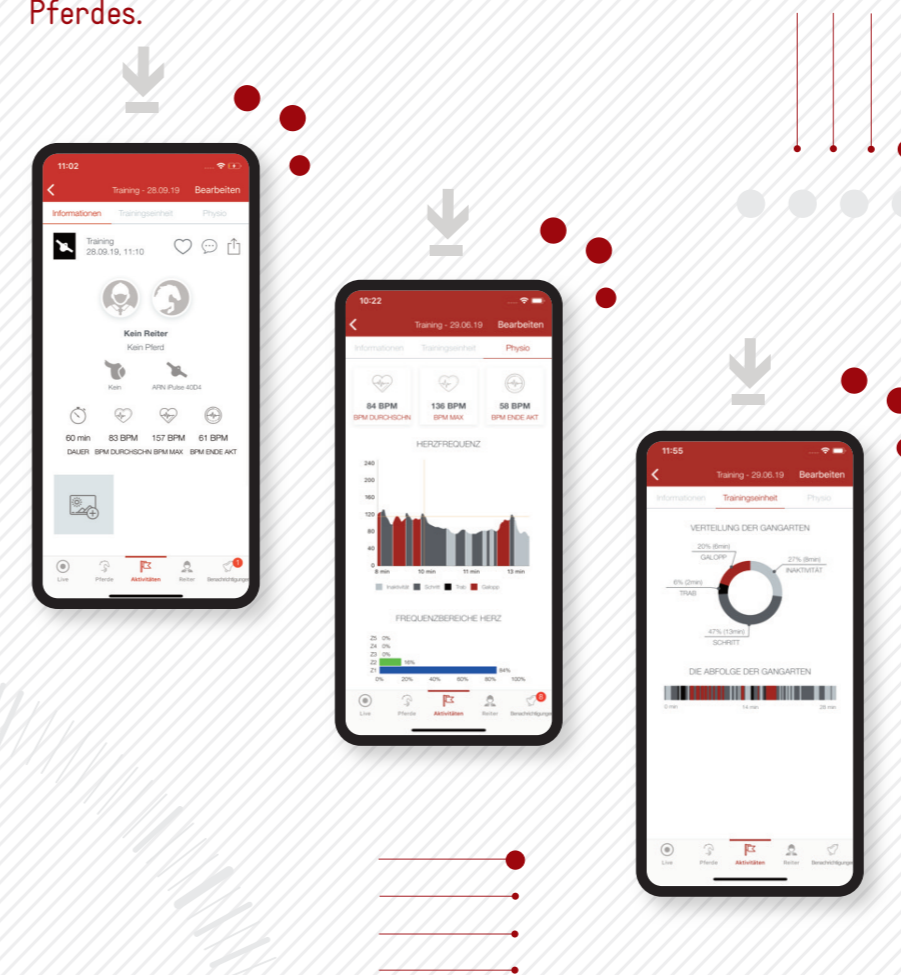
Pferdes.

11:02
Training - 28.09.19 Bearbeiten
Informationen Trainingseinheit Physio
Training
28.09.19, 11:10
Kein Reiter
Kein Pferd
Kein ARN iPulse 40D4
60 min DAUER
83 BPM BPM DURCHSCHN
157 BPM BPM MAX
61 BPM BPM ENDE AKT
Live Pferde Aktivitäten Reiter Benachrichtigungen

10:22
Training - 29.06.19 Bearbeiten
Informationen Trainingseinheit Physio
84 BPM BPM DURCHSCHN
136 BPM BPM MAX
58 BPM BPM ENDE AKT
HERZFREQUENZ
240
200
160
120
80
40
0
8 min 10 min 11 min 13 min
Inaktivität Schritt Trab Galopp
FREQUENZBEREICHE HERZ
Z5 0%
Z4 0%
Z3 0%
Z2 16%
Z1 84%
0% 20% 40% 60% 80% 100%
Live Pferde Aktivitäten Reiter Benachrichtigungen

11:55
Training - 29.06.19 Bearbeiten
Informationen Trainingseinheit Physio
VERTEILUNG DER GANGARTEN
20% (6min) GALOPP
27% (8min) INAKTIVITÄT
6% (2min) TRAB
47% (13min) SCHRITT
DIE ABFOLGE DER GANGARTEN
0 min 14 min 28 min
Live Pferde Aktivitäten Reiter Benachrichtigungen